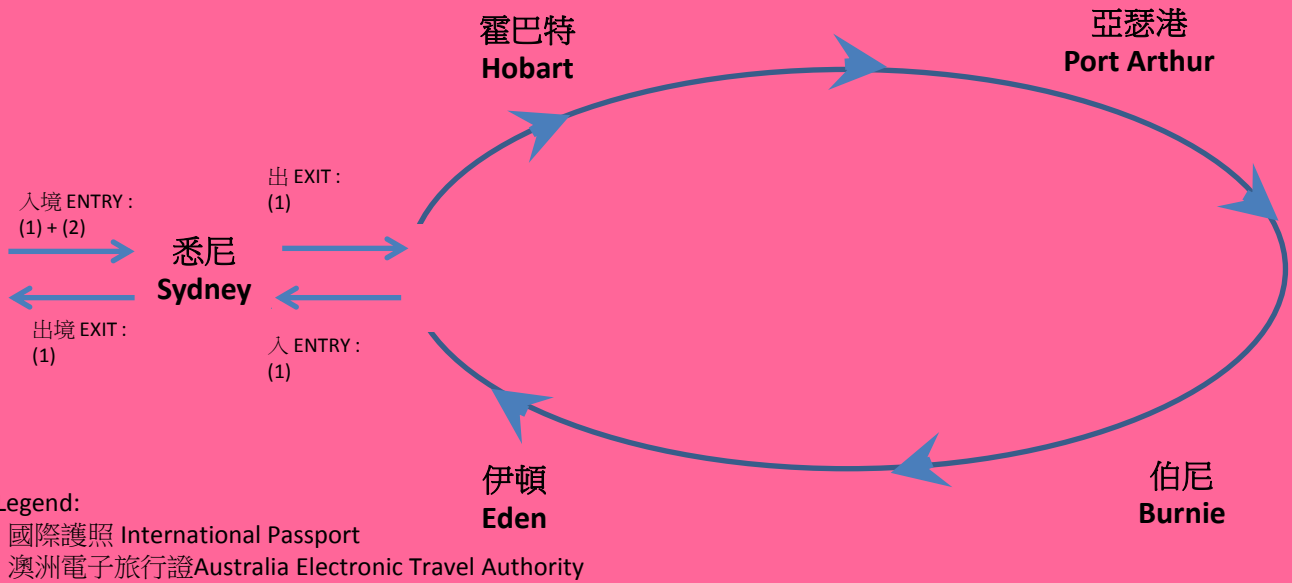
霍巴特
Hobart

亞瑟港
Port Arthur

入境 ENTRY :
(1) + (2)

出 EXIT :
(1)

悉尼
Sydney

出境 EXIT :
(1)

入 ENTRY :
(1)

伊頓
Eden

伯尼
Burnie

Legend:
國際護照 International Passport
澳洲電子旅行證Australia Electronic Travel Authority